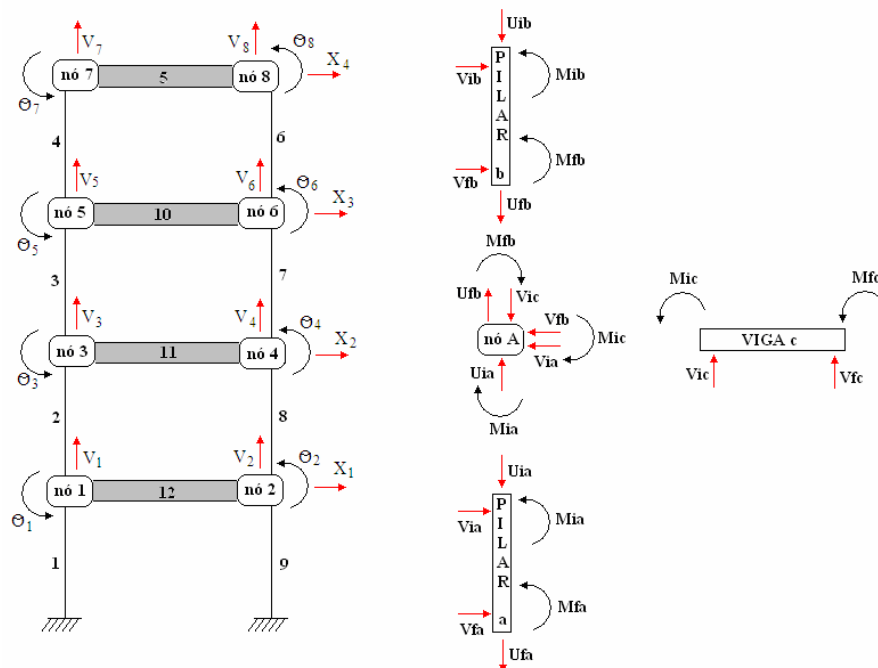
$V_7$ $V_8$ $\Theta_8$
nó 7 5 nó 8 $X_4$
$\Theta_7$
4 6
$V_5$ $V_6$ $\Theta_6$
nó 5 10 nó 6 $X_3$
$\Theta_5$
3 7
$V_3$ $V_4$ $\Theta_4$
nó 3 11 nó 4 $X_2$
$\Theta_3$
2 8
$V_1$ $V_2$ $\Theta_2$
nó 1 12 nó 2 $X_1$
$\Theta_1$
1 9

Uib
Vib
P I L A R b
Mib
Mfb
Vfb
Ufb

Mfb
Ufb Vic
Vfb
nó A
Via
Mic
Uia
Mia

Mic Mfc
VIGA c
Vic Vfc

Uia
Via
P I L A R a
Mia
Mfa
Vfa
Ufa